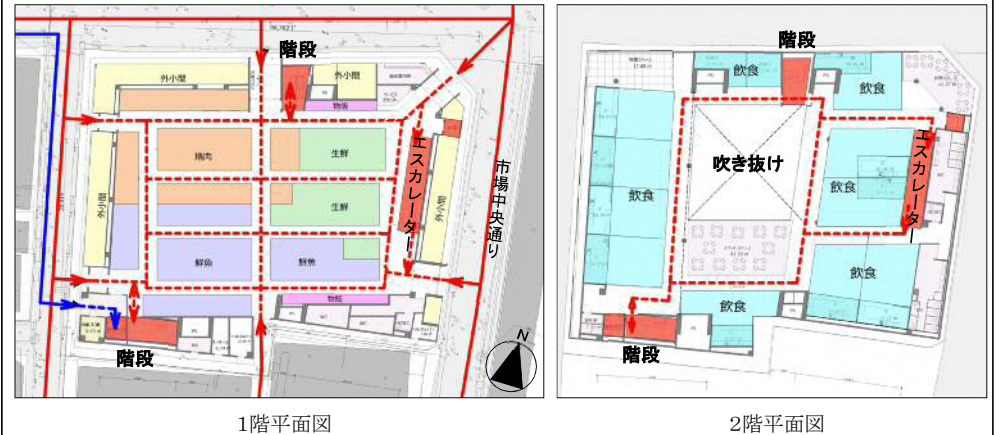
階段

外小間

外小間

物販

精肉

生鮮

生鮮

外小間

鮮魚

鮮魚

エスカレーター

外小間

市場中央通り

物販

階段

N

階段

飲食

飲食

吹き抜け

飲食

飲食

エスカレーター

飲食

飲食

階段

1階平面図

2階平面図